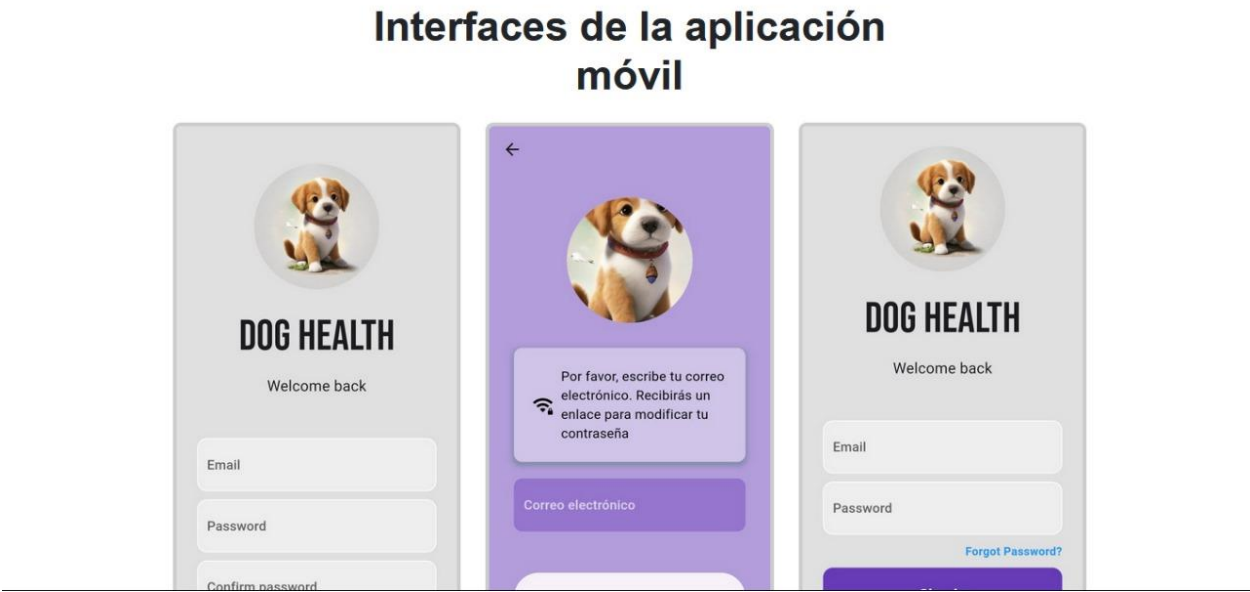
Interfaces de la aplicación móvil

DOG HEALTH

Welcome back

Email

Password

Confirm password

Por favor, escribe tu correo electrónico. Recibirás un enlace para modificar tu contraseña

Correo electrónico

DOG HEALTH

Welcome back

Email

Password

Forgot Password?

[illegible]